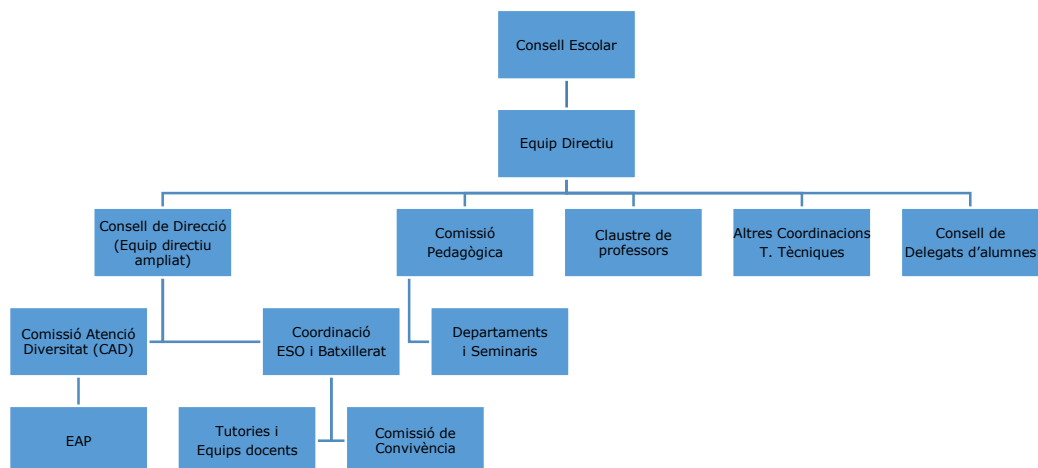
Consell Escolar

Equip Directiu

Consell de Direcció (Equip directiu ampliat)

Comissió Pedagògica

Claustre de professors

Altres Coordinacions T. Tècniques

Consell de Delegats d'alumnes

Comissió Atenció Diversitat (CAD)

Coordinació ESO i Batxillerat

Departaments i Seminaris

EAP

Tutories i Equips docents

Comissió de Convivència